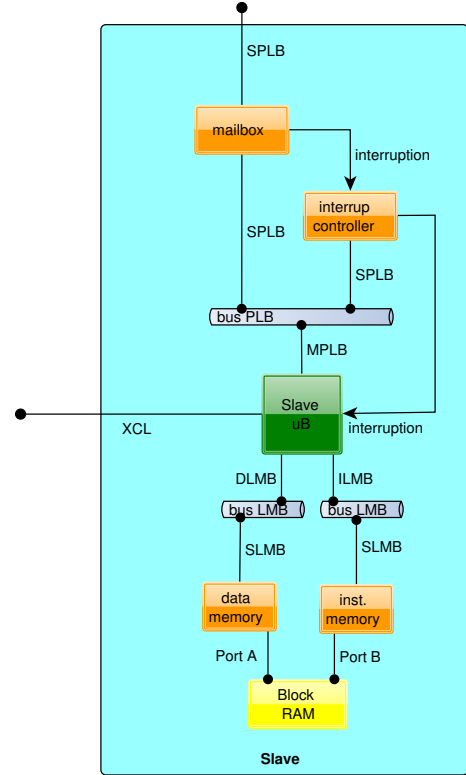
SPLB

mailbox

interruption

interrup controller

SPLB

SPLB

bus PLB

MPLB

Slave uB

XCL

interruption

DLMB

ILMB

bus LMB

bus LMB

SLMB

SLMB

data memory

inst. memory

Port A

Port B

Block RAM

Slave